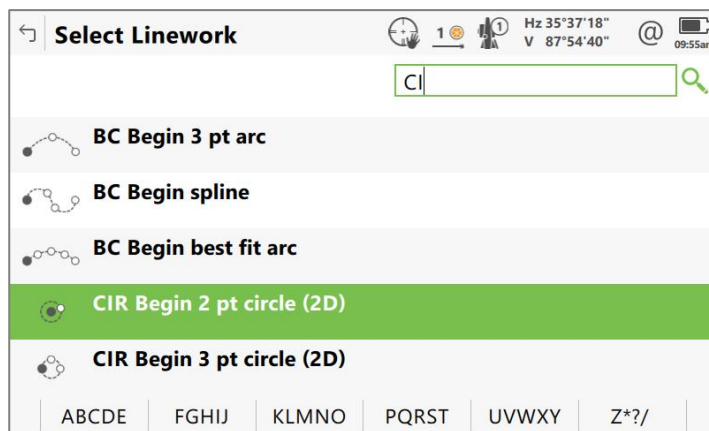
Select Linework

1

1

Hz 35°37'18"
V 87°54'40"

@

09:55am

CI

BC Begin 3 pt arc

BC Begin spline

BC Begin best fit arc

CIR Begin 2 pt circle (2D)

CIR Begin 3 pt circle (2D)

ABCDE | FGHIJ | KLMNO | PQRST | UVWXY | Z*?/